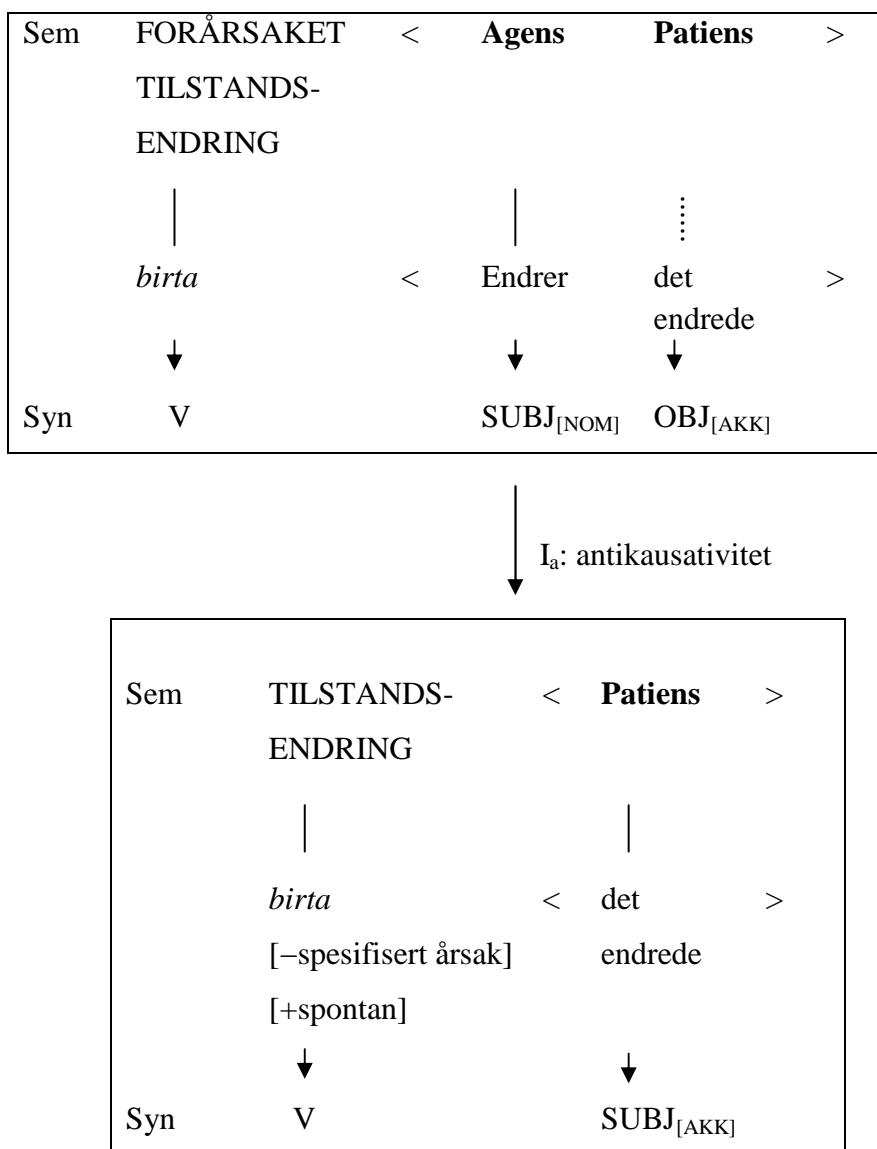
| Sem | FORÅRSAKET TILSTANDS-ENDRING | < | **Agens** | **Patiens** | > |
|---|---|---|---|---|---|
| | *birta* | < | Endrer | det endrede | > |
| Syn | V | | $SUBJ_{[NOM]}$ | $OBJ_{[AKK]}$ | |

$I_a$: antikausativitet

| Sem | TILSTANDS-ENDRING | < | **Patiens** | > |
|---|---|---|---|---|
| | *birta* [−spesifisert årsak] [+spontan] | < | det endrede | > |
| Syn | V | | $SUBJ_{[AKK]}$ | |